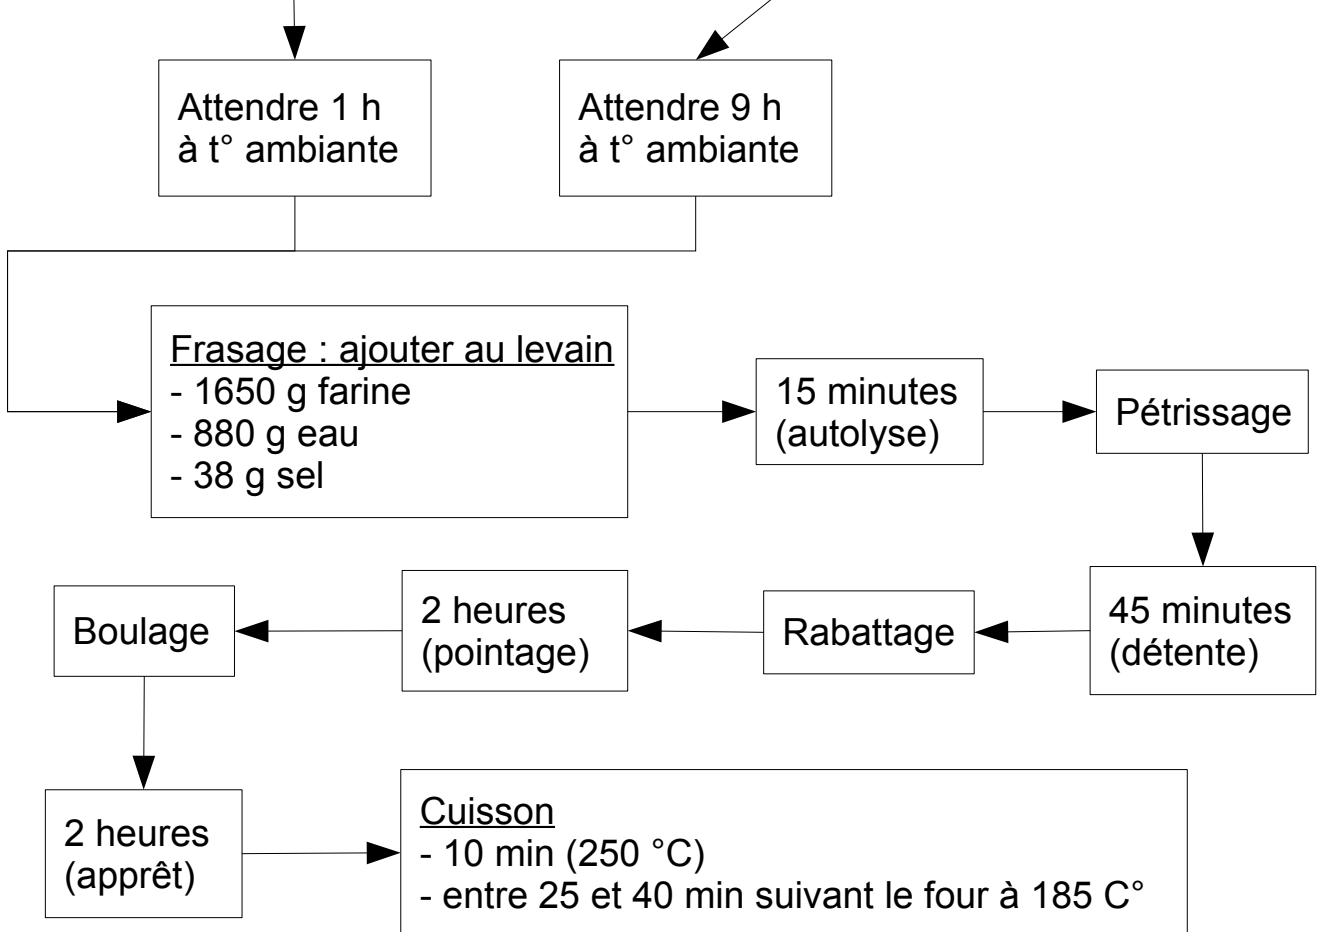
Attendre 1 h à t° ambiante

Attendre 9 h à t° ambiante

Frasage : ajouter au levain
- 1650 g farine
- 880 g eau
- 38 g sel

15 minutes (autolyse)

Pétrissage

45 minutes (détente)

Rabattage

2 heures (pointage)

Boulage

2 heures (apprêt)

Cuisson
- 10 min (250 °C)
- entre 25 et 40 min suivant le four à 185 C°